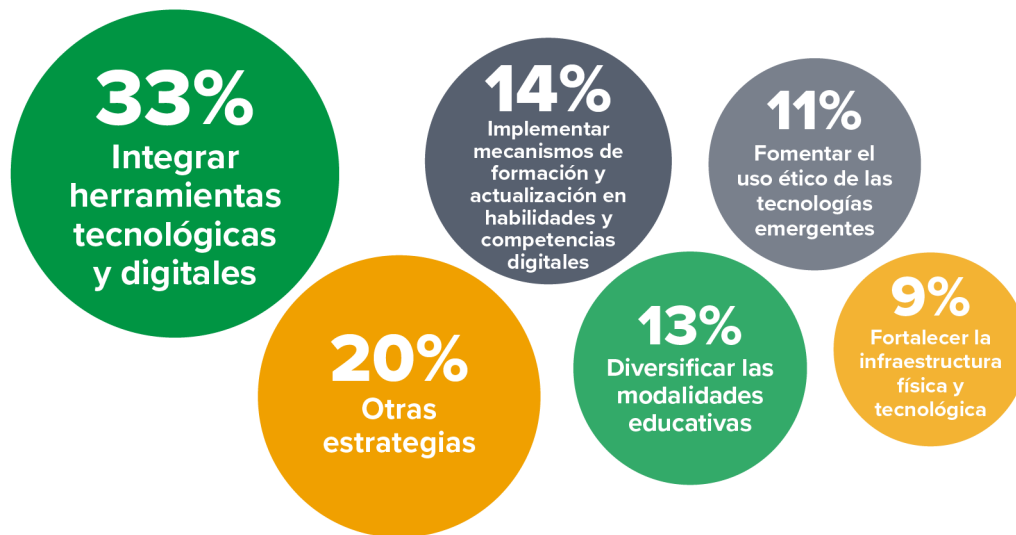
33%
Integrar herramientas tecnológicas y digitales

14%
Implementar mecanismos de formación y actualización en habilidades y competencias digitales

11%
Fomentar el uso ético de las tecnologías emergentes

20%
Otras estrategias

13%
Diversificar las modalidades educativas

9%
Fortalecer la infraestructura física y tecnológica